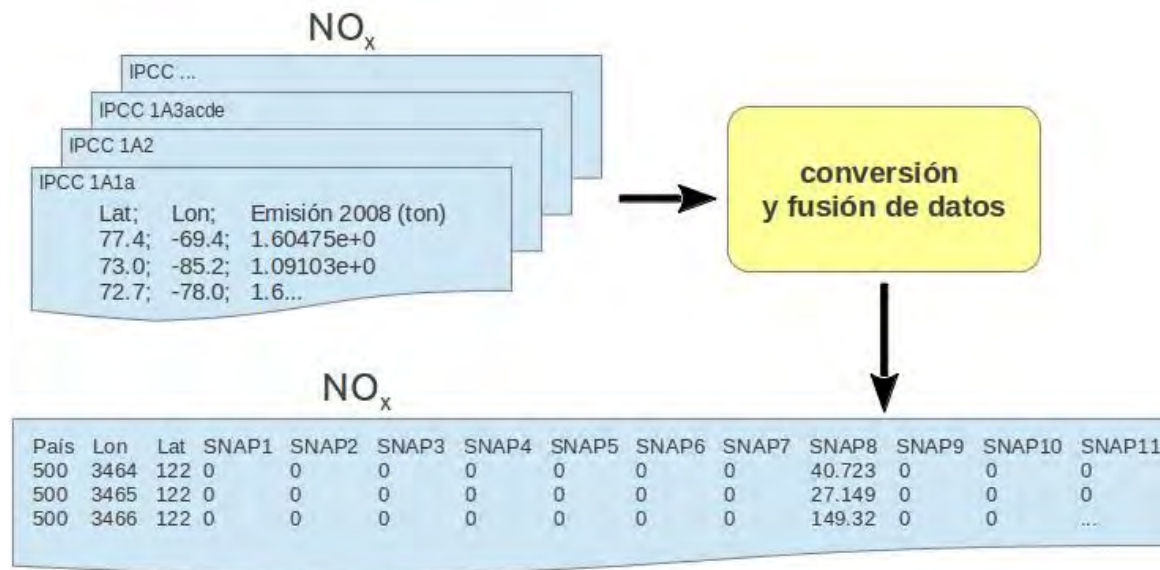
$NO_x$

IPCC ...

IPCC 1A3acde

IPCC 1A2

IPCC 1A1a

| Lat; | Lon; | Emisión 2008 (ton) |
|---|---|---|
| 77.4; | -69.4; | 1.60475e+0 |
| 73.0; | -85.2; | 1.09103e+0 |
| 72.7; | -78.0; | 1.6... |

conversión y fusión de datos

$NO_x$

| País | Lon | Lat | SNAP1 | SNAP2 | SNAP3 | SNAP4 | SNAP5 | SNAP6 | SNAP7 | SNAP8 | SNAP9 | SNAP10 | SNAP11 |
|---|---|---|---|---|---|---|---|---|---|---|---|---|---|
| 500 | 3464 | 122 | 0 | 0 | 0 | 0 | 0 | 0 | 0 | 40.723 | 0 | 0 | 0 |
| 500 | 3465 | 122 | 0 | 0 | 0 | 0 | 0 | 0 | 0 | 27.149 | 0 | 0 | 0 |
| 500 | 3466 | 122 | 0 | 0 | 0 | 0 | 0 | 0 | 0 | 149.32 | 0 | 0 | ... |